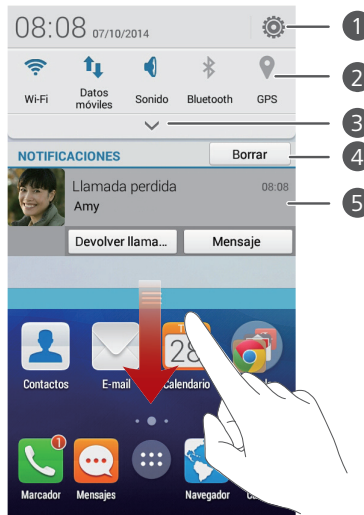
08:08 07/10/2014

Wi-Fi
Datos móviles
Sonido
Bluetooth
GPS

NOTIFICACIONES
Borrar

Llamada perdida
08:08
Amy

Devolver llama...
Mensaje

Contactos
E-mail
28
Calendario

1
Marcador
Mensajes
Navegador

1
2
3
4
5